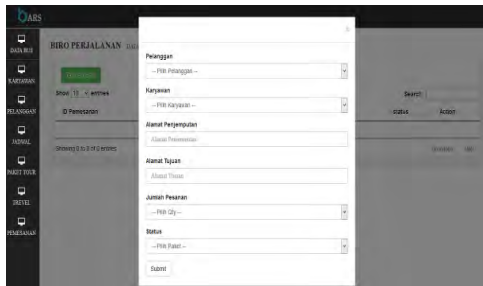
BARS

DATA BUS

KARYAWAN

PELANGGAN

JADWAL

PAKET TOUR

TRAVEL

PEMESANAN

BIRO PERJALANAN

Show 10 entries

ID Pemesanan

Showing 0 to 0 of 0 entries

Search:

Status

Action

×

Pelanggan

-- Pilih Pelanggan --

Karyawan

-- Pilih Karyawan --

Alamat Penjemputan

Alamat Penjemputan

Alamat Tujuan

Alamat Tujuan

Jumlah Pesanan

-- Pilih Qty --

Status

-- Pilih Paket --

Submit